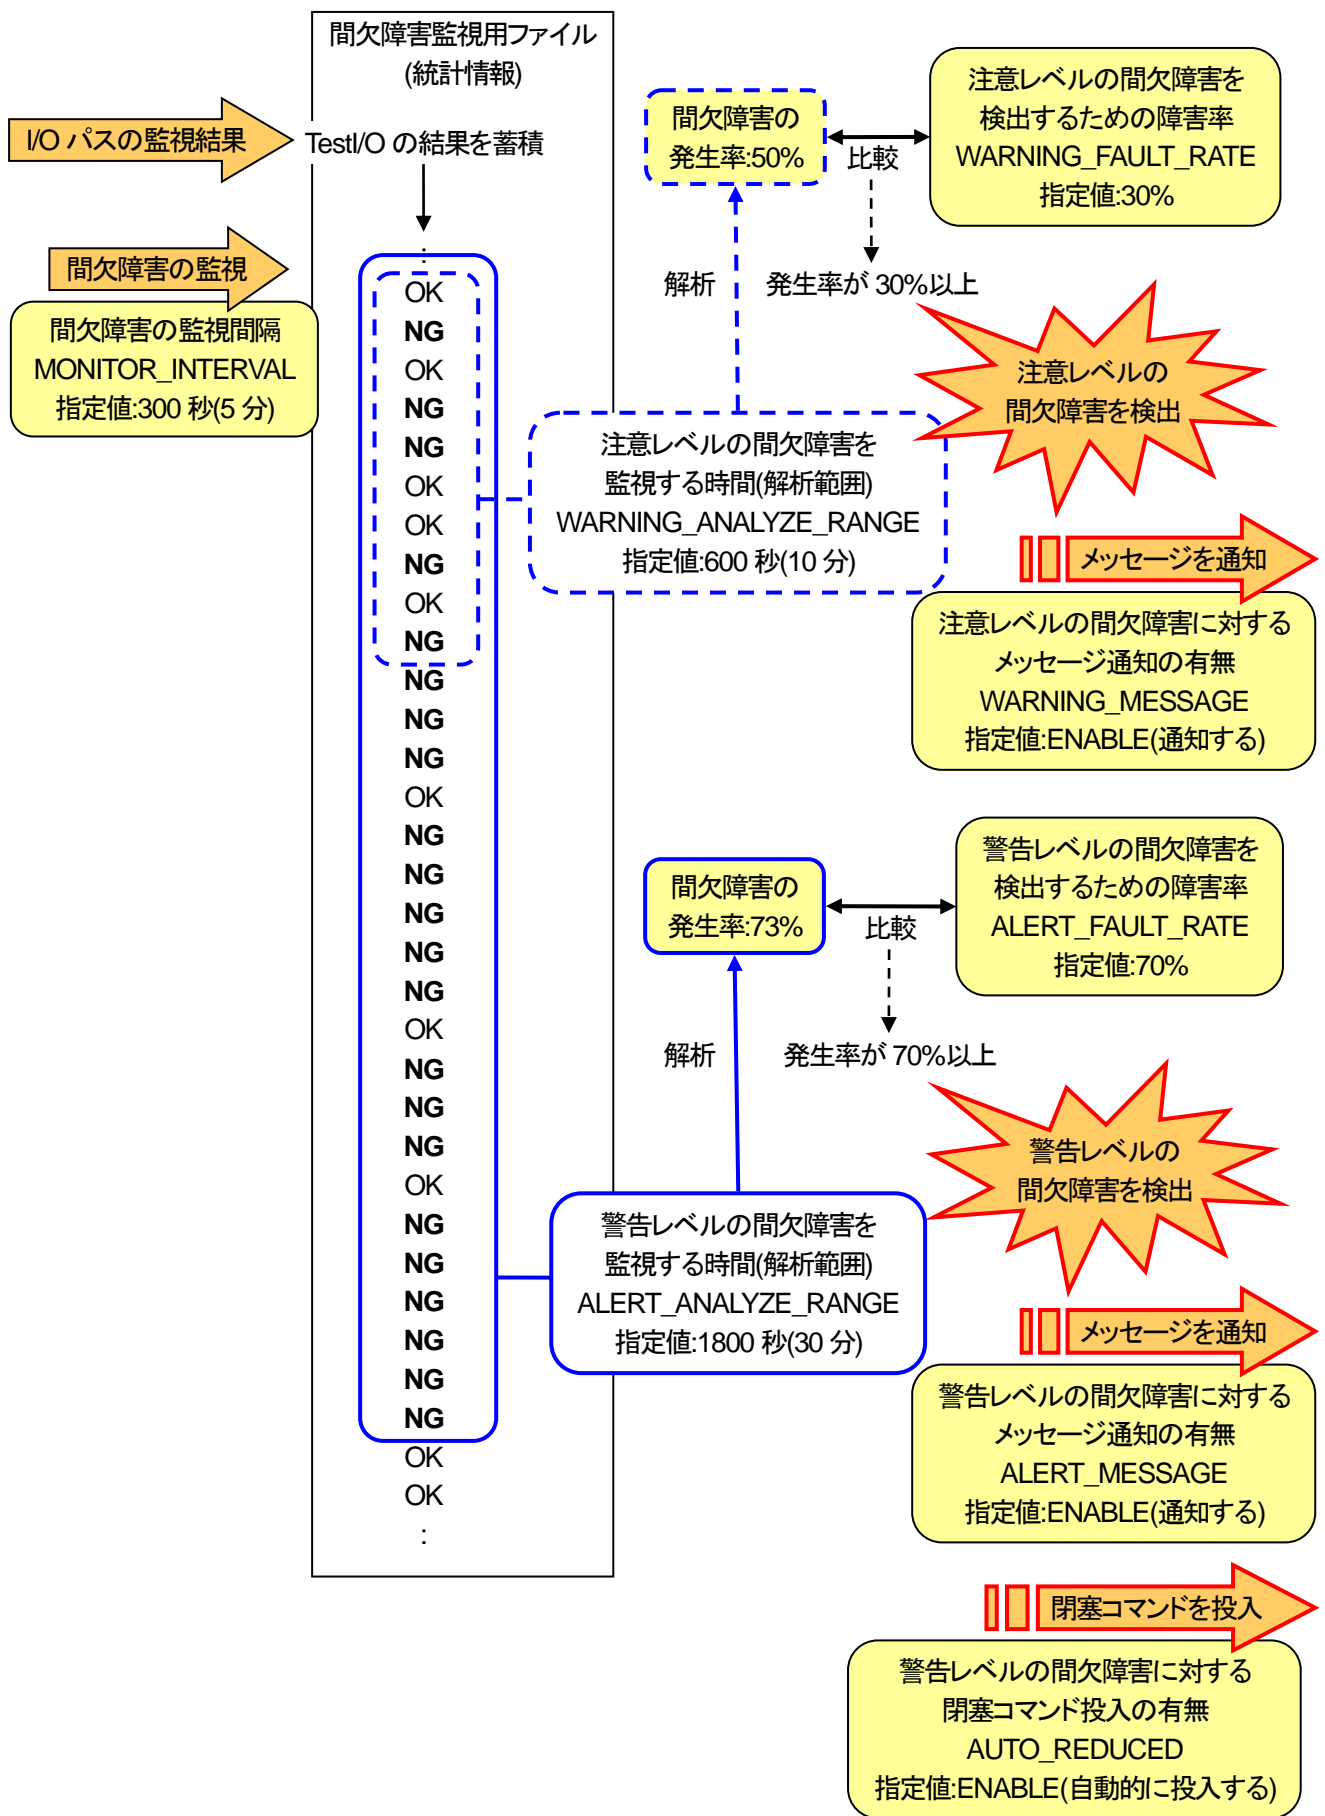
間欠障害監視用ファイル
(統計情報)

I/O パスの監視結果

TestI/O の結果を蓄積

間欠障害の監視

間欠障害の監視間隔
MONITOR_INTERVAL
指定値:300 秒(5 分)

:
OK
NG
OK
NG
NG
OK
OK
NG
OK
NG
NG
NG
NG
OK
NG
NG
NG
NG
NG
OK
NG
NG
NG
OK
NG
NG
NG
NG
NG
NG
OK
OK
:

間欠障害の
発生率:50%

比較

注意レベルの間欠障害を
検出するための障害率
WARNING_FAULT_RATE
指定値:30%

解析

発生率が 30%以上

注意レベルの
間欠障害を検出

注意レベルの間欠障害を
監視する時間(解析範囲)
WARNING_ANALYZE_RANGE
指定値:600 秒(10 分)

メッセージを通知

注意レベルの間欠障害に対する
メッセージ通知の有無
WARNING_MESSAGE
指定値:ENABLE(通知する)

間欠障害の
発生率:73%

比較

警告レベルの間欠障害を
検出するための障害率
ALERT_FAULT_RATE
指定値:70%

解析

発生率が 70%以上

警告レベルの
間欠障害を検出

警告レベルの間欠障害を
監視する時間(解析範囲)
ALERT_ANALYZE_RANGE
指定値:1800 秒(30 分)

メッセージを通知

警告レベルの間欠障害に対する
メッセージ通知の有無
ALERT_MESSAGE
指定値:ENABLE(通知する)

閉塞コマンドを投入

警告レベルの間欠障害に対する
閉塞コマンド投入の有無
AUTO_REDUCED
指定値:ENABLE(自動的に投入する)